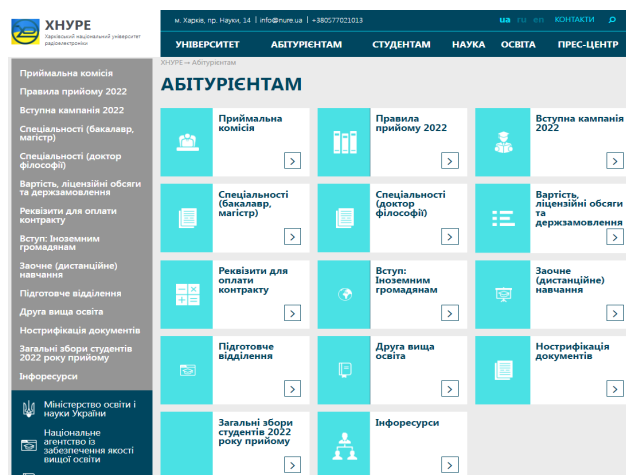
ХНУРЕ
Харківський національний університет радіоелектроніки

м. Харків, пр. Науки, 14 | info@nure.ua | +380577021013

ua ru en КОНТАКТИ

УНІВЕРСИТЕТ АБІТУРІЄНТАМ СТУДЕНТАМ НАУКА ОСВІТА ПРЕС-ЦЕНТР

Приймальна комісія
Правила прийому 2022
Вступна кампанія 2022
Спеціальності (бакалавр, магістр)
Спеціальності (доктор філософії)
Вартість, ліцензійні обсяги та держзамовлення
Реквізити для оплати контракту
Вступ: Іноземним громадянам
Заочне (дистанційне) навчання
Підготовче відділення
Друга вища освіта
Нострифікація документів
Загальні збори студентів 2022 року прийому
Інфоресурси

Міністерство освіти і науки України
Національне агентство із забезпечення якості вищої освіти

ХНУРЕ → Абітурієнтам

АБІТУРІЄНТАМ

Приймальна комісія
Правила прийому 2022
Вступна кампанія 2022
Спеціальності (бакалавр, магістр)
Спеціальності (доктор філософії)
Вартість, ліцензійні обсяги та держзамовлення
Реквізити для оплати контракту
Вступ: Іноземним громадянам
Заочне (дистанційне) навчання
Підготовче відділення
Друга вища освіта
Нострифікація документів
Загальні збори студентів 2022 року прийому
Інфоресурси